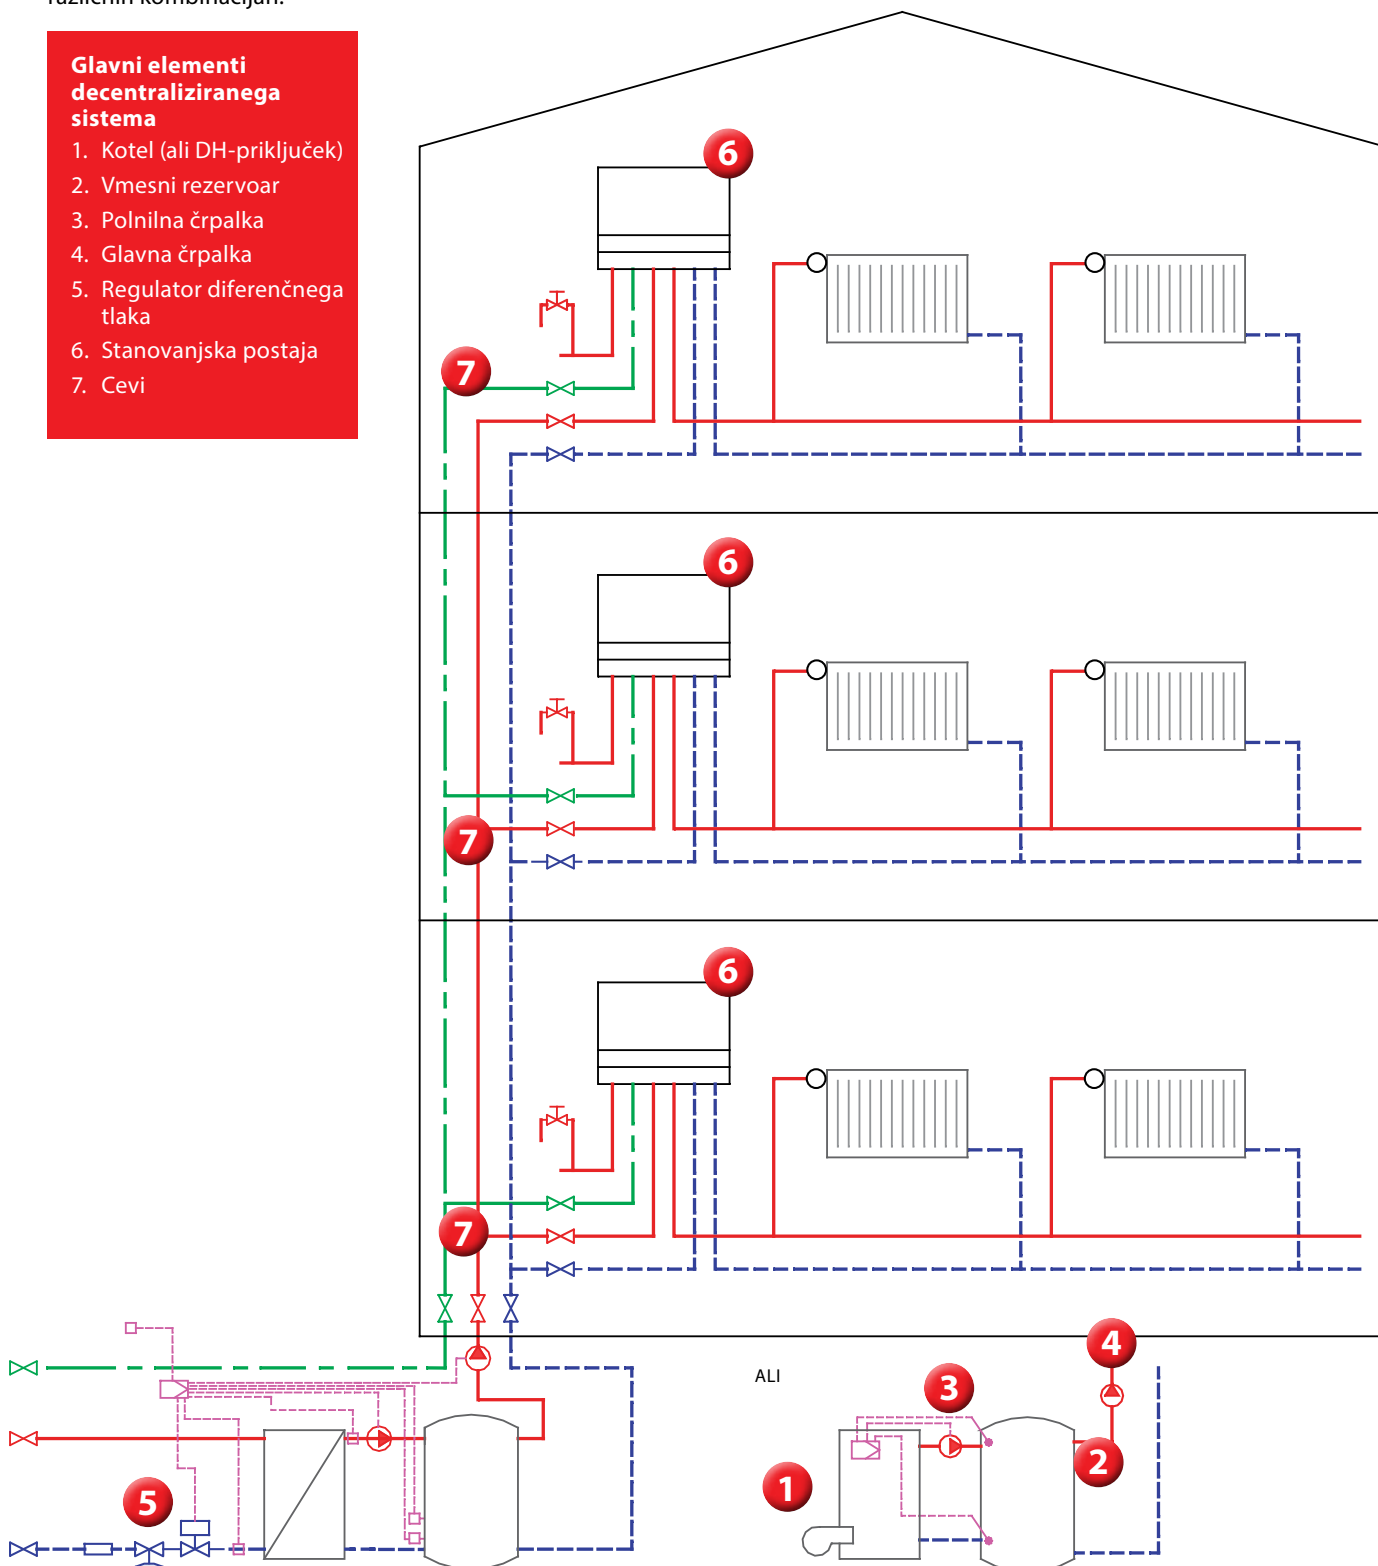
Glavni elementi decentraliziranega sistema

1. Kotel (ali DH-priključek)
2. Vmesni rezervoar
3. Polnilna črpalka
4. Glavna črpalka
5. Regulator diferenčnega tlaka
6. Stanovanjska postaja
7. Cevi

6
7
6
7
6
7
ALI
4
3
1
2
5